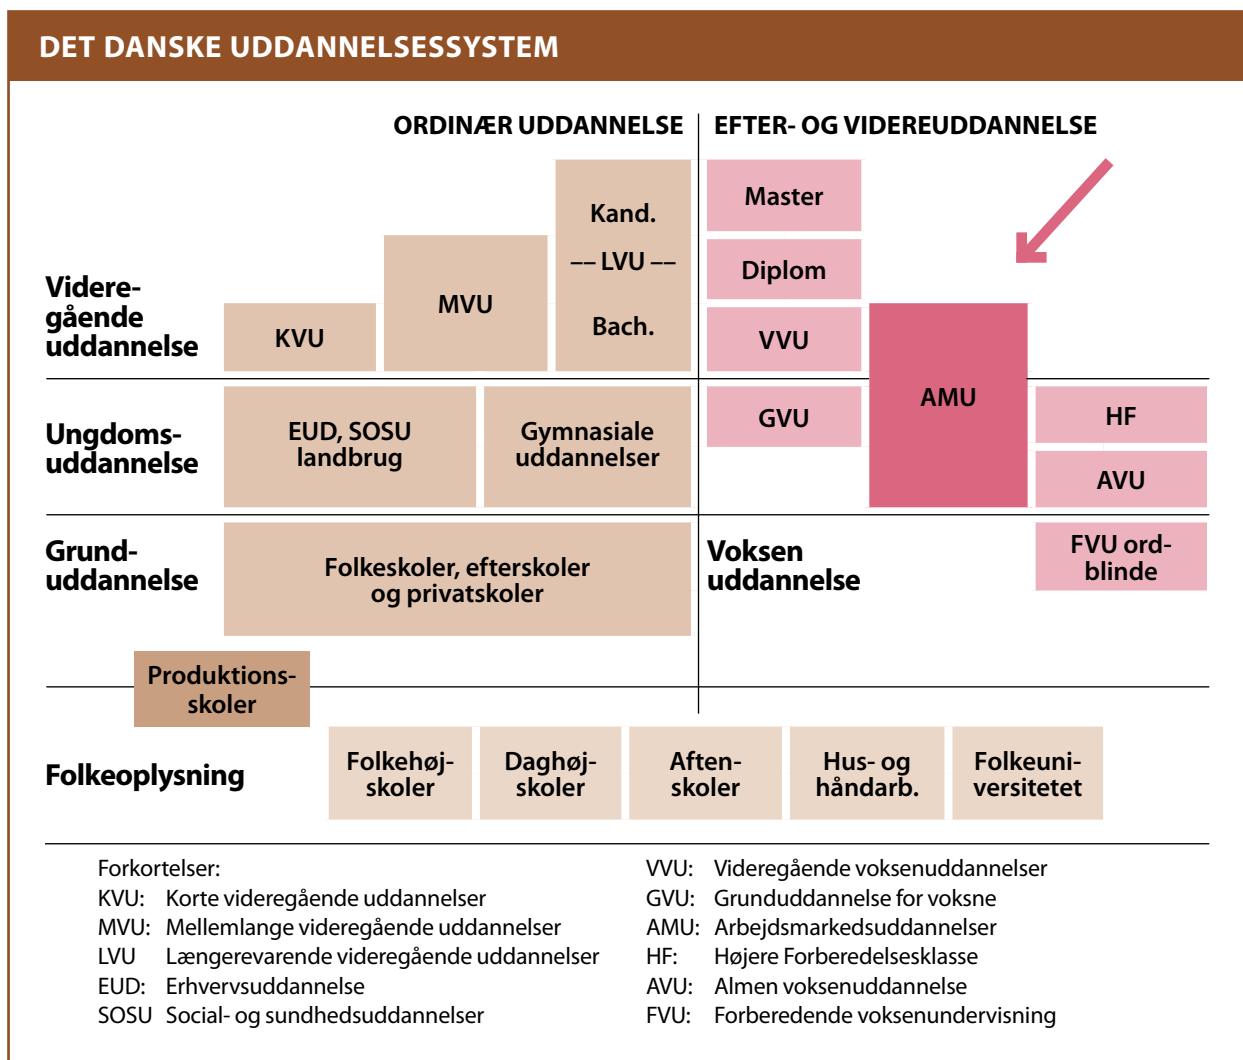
DET DANSKE UDDANNELSESSYSTEM

ORDINÆR UDDANNELSE

EFTER- OG VIDEREUDDANNELSE

Videregående uddannelse

KVU

MVU

Kand.

–– LVU ––

Bach.

Master

Diplom

VVU

AMU

Ungdomsuddannelse

EUD, SOSU landbrug

Gymnasiale uddannelser

GVU

HF

AVU

Grunduddannelse

Folkeskoler, efterskoler og privatskoler

Voksen uddannelse

FVU ordblinde

Produktionsskoler

Folkeoplysning

Folkehøjskoler

Daghøjskoler

Aftenskoler

Hus- og håndarb.

Folkeuniversitetet

Forkortelser:
KVU: Korte videregående uddannelser
MVU: Mellemlange videregående uddannelser
LVU Længerevarende videregående uddannelser
EUD: Erhvervsuddannelse
SOSU Social- og sundhedsuddannelser

VVU: Videregående voksenuddannelser
GVU: Grunduddannelse for voksne
AMU: Arbejdsmarkedsuddannelser
HF: Højere Forberedelsesklasse
AVU: Almen voksenuddannelse
FVU: Forberedende voksenundervisning